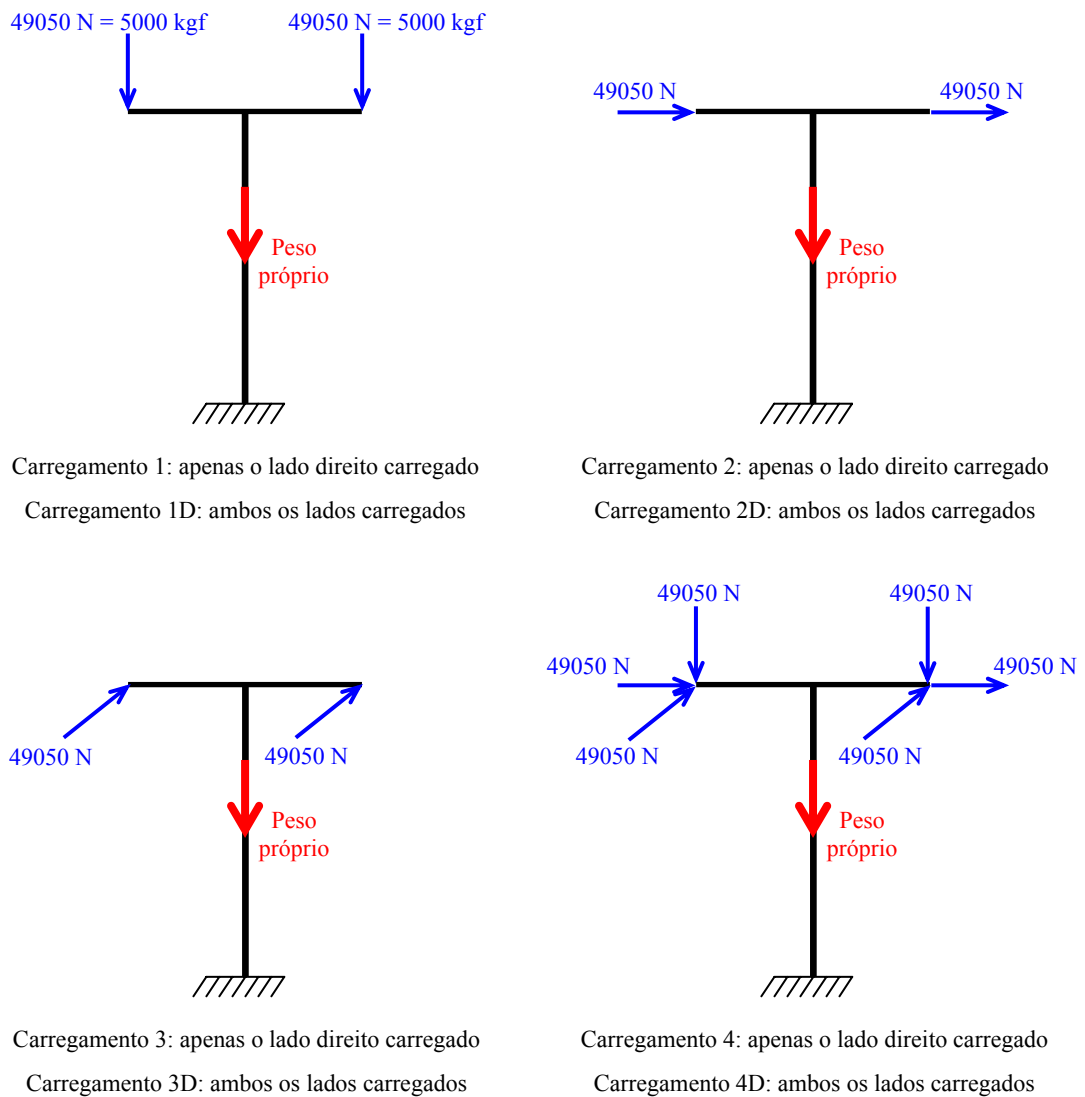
49050 N = 5000 kgf
49050 N = 5000 kgf
Peso próprio

Carregamento 1: apenas o lado direito carregado
Carregamento 1D: ambos os lados carregados

49050 N
49050 N
Peso próprio

Carregamento 2: apenas o lado direito carregado
Carregamento 2D: ambos os lados carregados

49050 N
49050 N
Peso próprio

Carregamento 3: apenas o lado direito carregado
Carregamento 3D: ambos os lados carregados

49050 N
49050 N
49050 N
49050 N
49050 N
49050 N
Peso próprio

Carregamento 4: apenas o lado direito carregado
Carregamento 4D: ambos os lados carregados